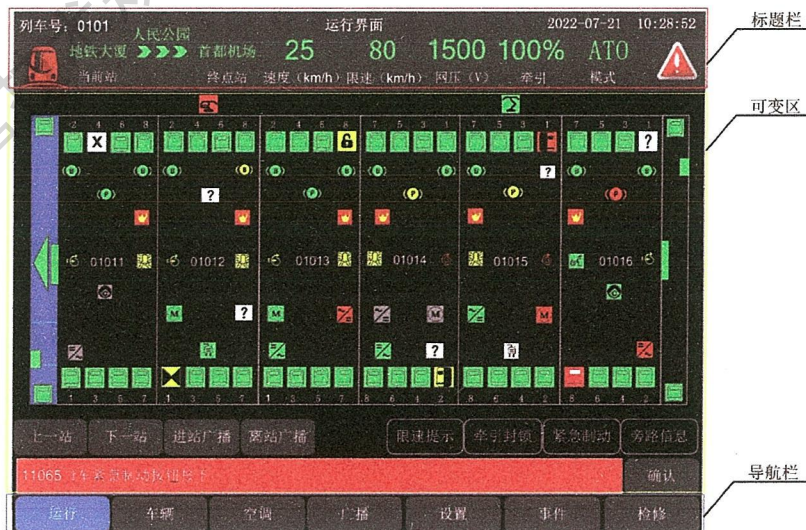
列车号：0101
人民公园
地铁大厦 ▶▶▶ 首都机场
当前站
终点站
运行界面
25
速度（km/h）
80
限速（km/h）
1500
网压（V）
100%
牵引
ATO
模式
2022-07-21 10:28:52

标题栏
可变区
导航栏

2 4 6 8
2 4 6 8
2 4 6 8
7 5 3 1
7 5 3 1
7 5 3 1

01011
01012
01013
01014
01015
01016

1 3 5 7
1 3 5 7
1 3 5 7
8 6 4 2
8 6 4 2
8 6 4 2

上一站
下一站
进站广播
离站广播
限速提示
牵引封锁
紧急制动
旁路信息

11065 1车紧急制动按钮按下
确认

运行
车辆
空调
广播
设置
事件
检修